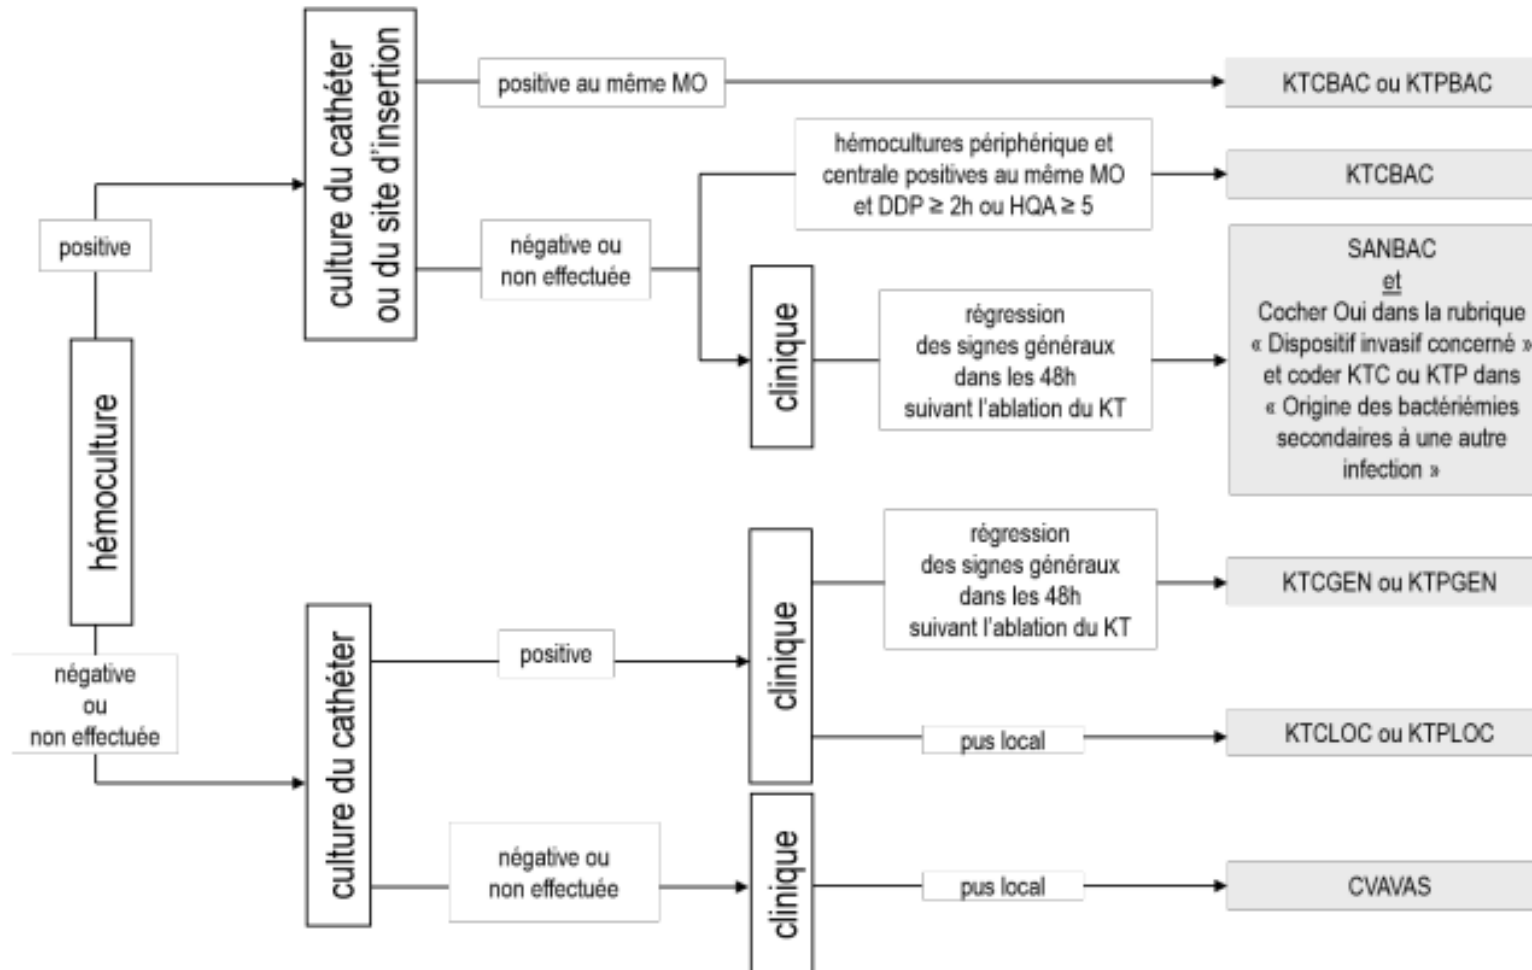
hémoculture

positive

culture du cathéter ou du site d'insertion

positive au même MO

KTCBAC ou KTPBAC

négative ou non effectuée

hémocultures périphérique et centrale positives au même MO et DDP ≥ 2h ou HQA ≥ 5

KTCBAC

clinique

régression des signes généraux dans les 48h suivant l'ablation du KT

SANBAC
et
Cocher Oui dans la rubrique « Dispositif invasif concerné » et coder KTC ou KTP dans « Origine des bactériémies secondaires à une autre infection »

négative ou non effectuée

culture du cathéter

positive

clinique

régression des signes généraux dans les 48h suivant l'ablation du KT

KTCGEN ou KTPGEN

pus local

KTCLOC ou KTPLOC

négative ou non effectuée

clinique

pus local

CVAVAS